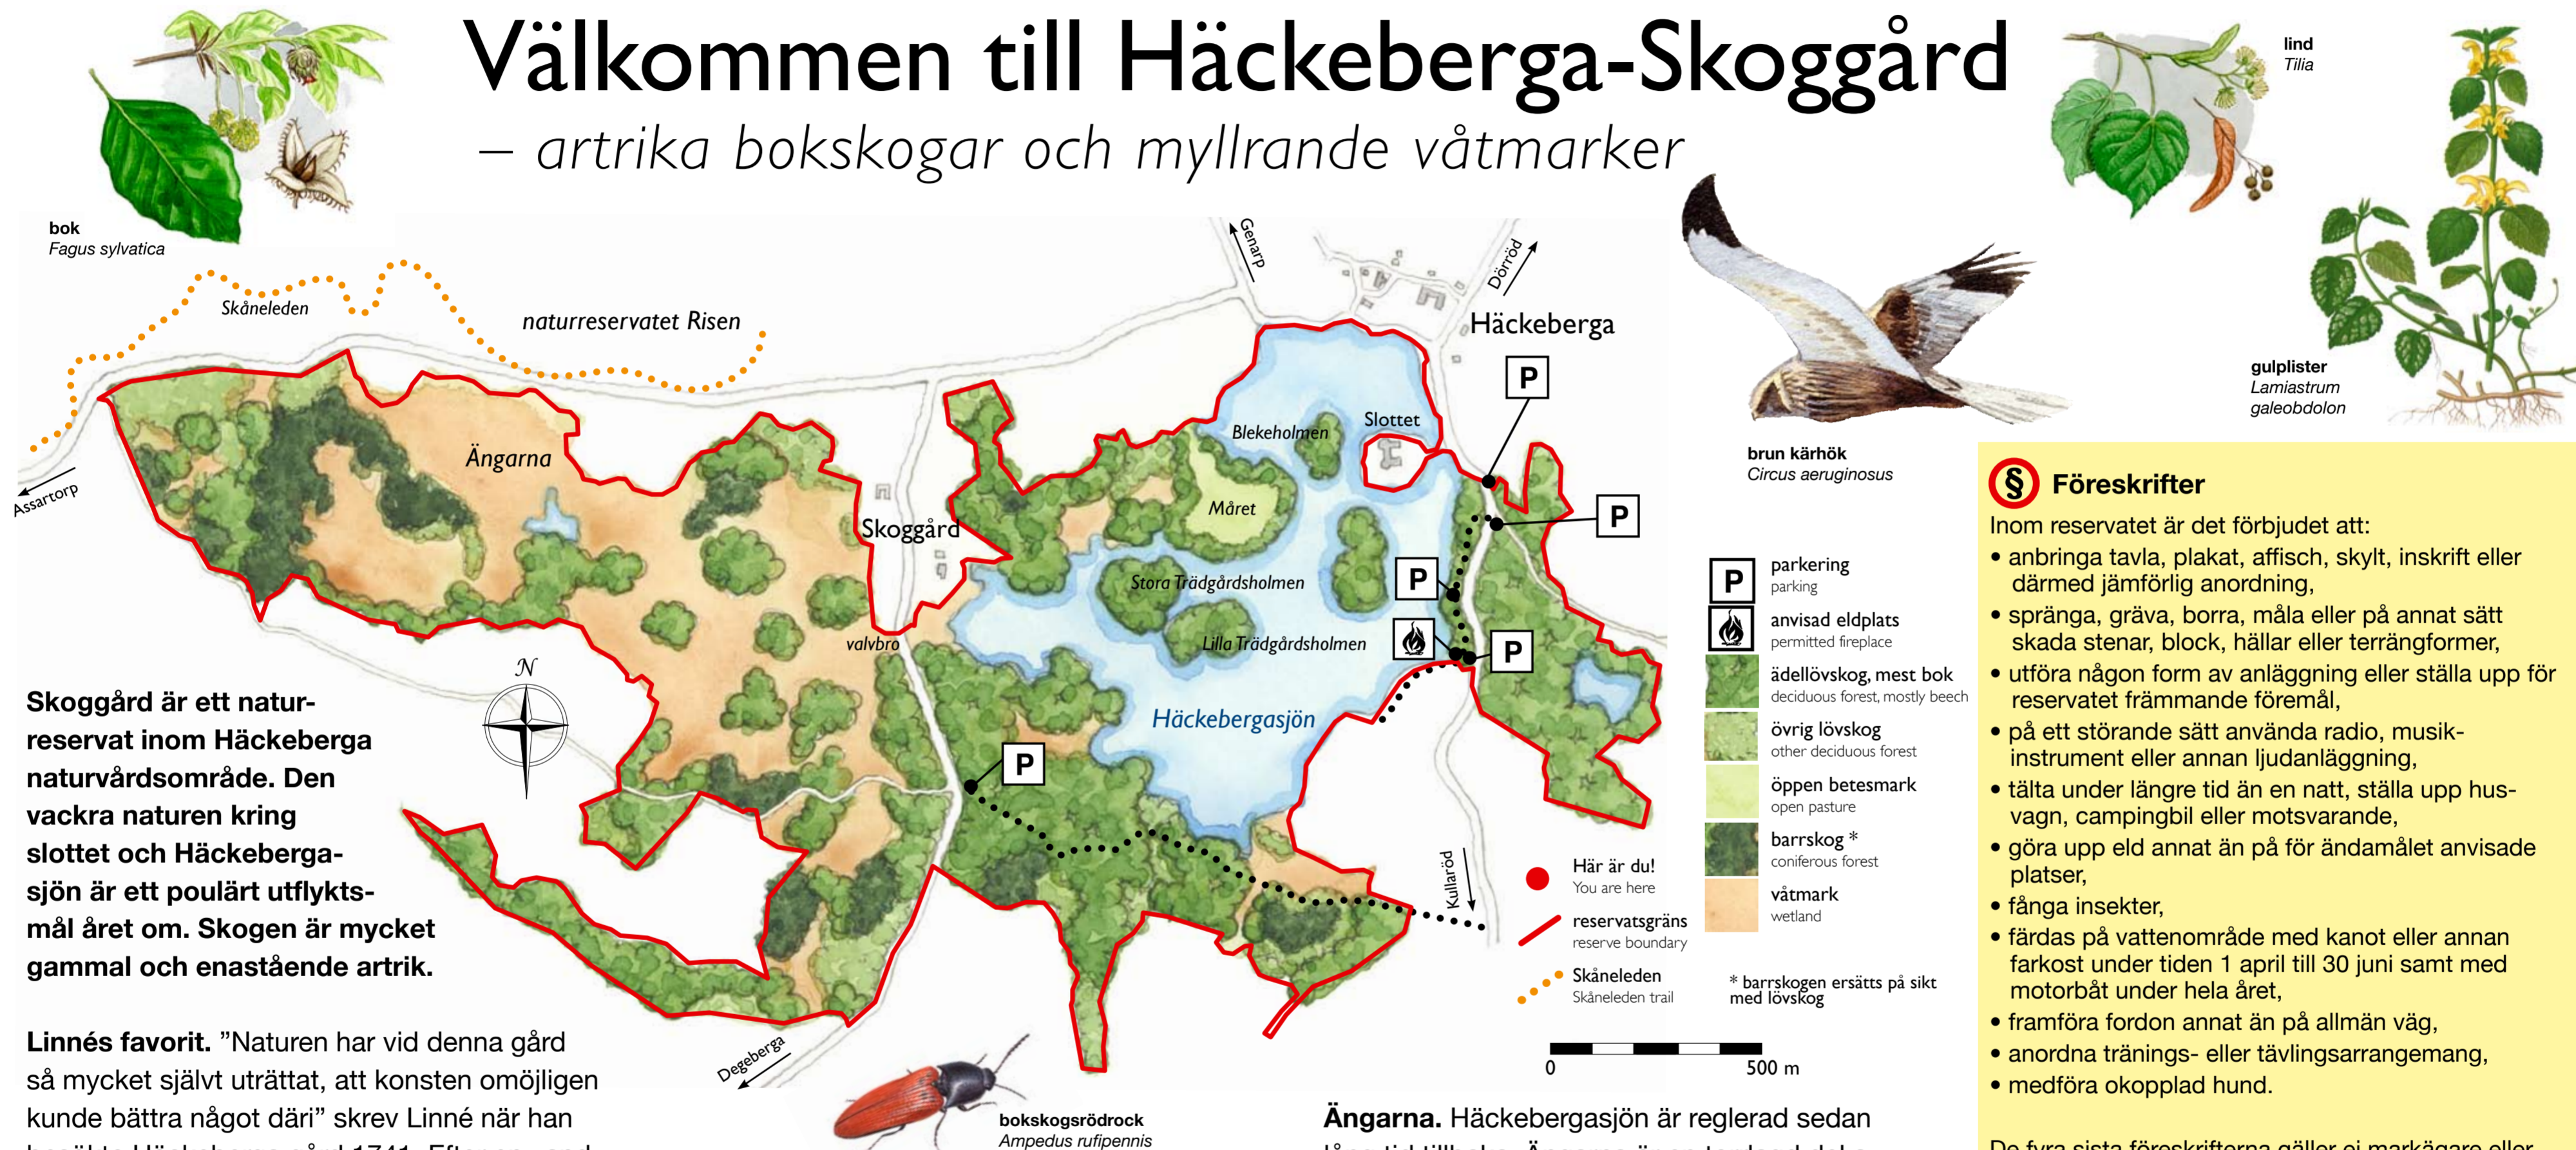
Välkommen till Häckeberga-Skoggård
– artrika bokskogar och myllrande våtmarker

bok
Fagus sylvatica

lind
Tilia

gulplister
Lamiastrum galeobdolon

brun kärhök
Circus aeruginosus

Skåneleden
naturreservatet Risen
Genarp
Dörröd
Häckeberga
Slottet
Blekeholmen
Måret
Ängarna
Assartorp
Skoggård
Stora Trädgårdsholmen
Lilla Trädgårdsholmen
valvbro
Häckebergasjön
Kullaröd
Degeberga
N
P

parkering
parking
anvisad eldplats
permitted fireplace
ädellövskog, mest bok
deciduous forest, mostly beech
övrig lövskog
other deciduous forest
öppen betesmark
open pasture
barrskog *
coniferous forest
våtmark
wetland
Här är du!
You are here
reservatsgräns
reserve boundary
Skåneleden
Skåneleden trail
* barrskogen ersätts på sikt med lövskog
0
500 m

§ Föreskrifter
Inom reservatet är det förbjudet att:
• anbringa tavla, plakat, affisch, skylt, inskrift eller därmed jämförlig anordning,
• spränga, gräva, borra, måla eller på annat sätt skada stenar, block, hällar eller terrängformer,
• utföra någon form av anläggning eller ställa upp för reservatet främmande föremål,
• på ett störande sätt använda radio, musikinstrument eller annan ljudanläggning,
• tälta under längre tid än en natt, ställa upp husvagn, campingbil eller motsvarande,
• göra upp eld annat än på för ändamålet anvisade platser,
• fånga insekter,
• färdas på vattenområde med kanot eller annan farkost under tiden 1 april till 30 juni samt med motorbåt under hela året,
• framföra fordon annat än på allmän väg,
• anordna tränings- eller tävlingsarrangemang,
• medföra okopplad hund.

De fyra sista föreskrifterna gäller ej markägare eller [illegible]

Skoggård är ett naturreservat inom Häckeberga naturvårdsområde. Den vackra naturen kring slottet och Häckebergasjön är ett poulärt utflyktsmål året om. Skogen är mycket gammal och enastående artrik.

Linnés favorit. ”Naturen har vid denna gård så mycket självt uträttat, att konsten omöjligen kunde bättra något däri” skrev Linné när han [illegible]

bokskogsrödrock
Ampedus rufipennis

Ängarna. Häckebergasjön är reglerad sedan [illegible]